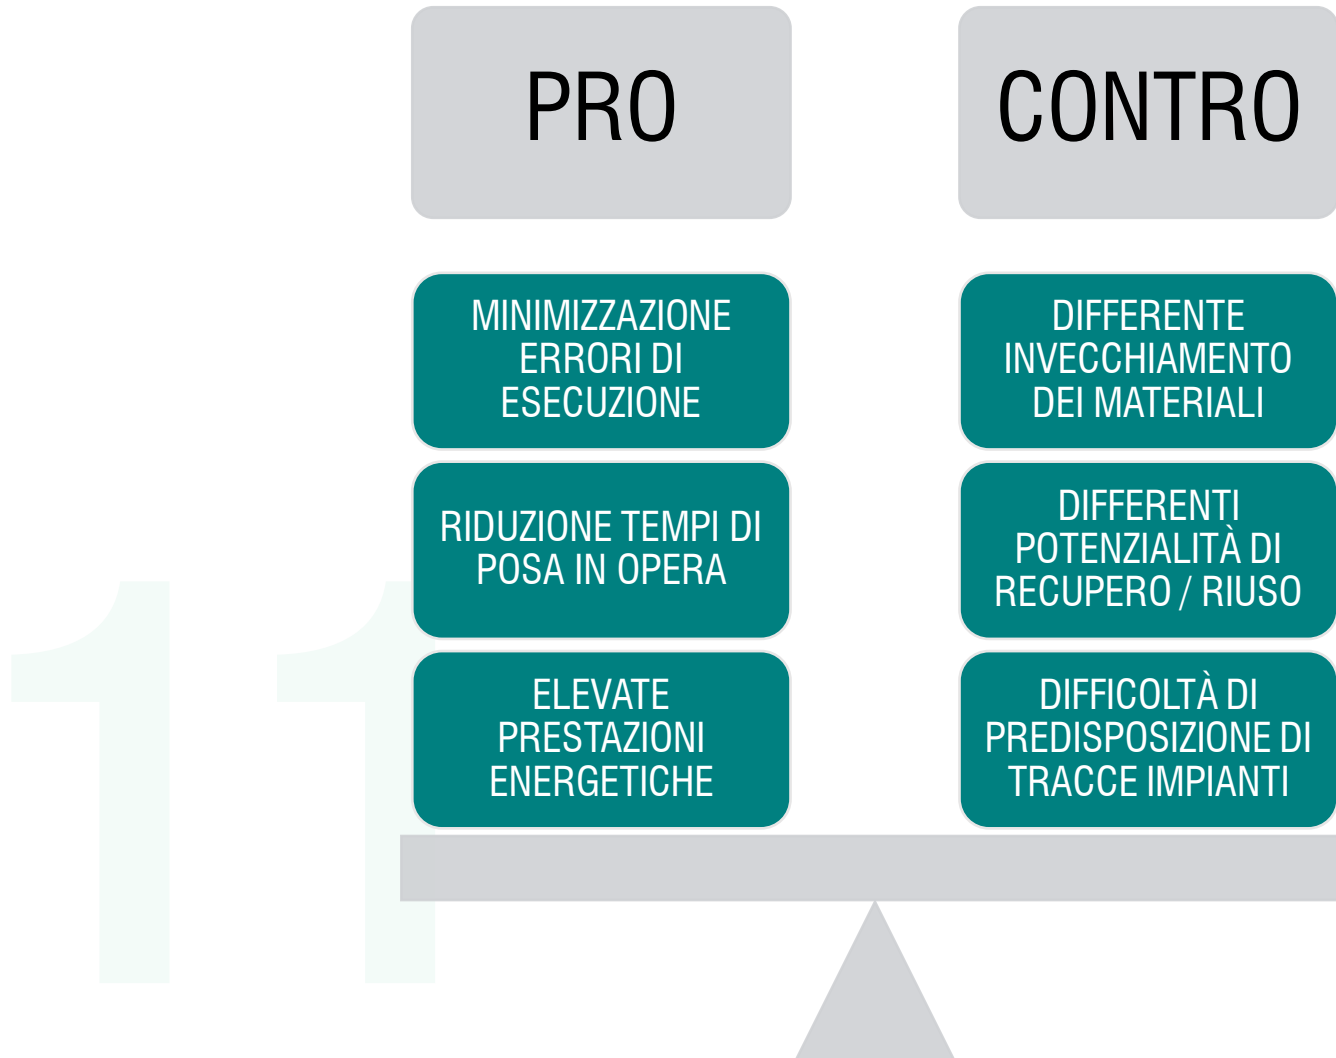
11

PRO

MINIMIZZAZIONE ERRORI DI ESECUZIONE

RIDUZIONE TEMPI DI POSA IN OPERA

ELEVATE PRESTAZIONI ENERGETICHE

CONTRO

DIFFERENTE INVECCHIAMENTO DEI MATERIALI

DIFFERENTI POTENZIALITÀ DI RECUPERO / RIUSO

DIFFICOLTÀ DI PREDISPOSIZIONE DI TRACCE IMPIANTI